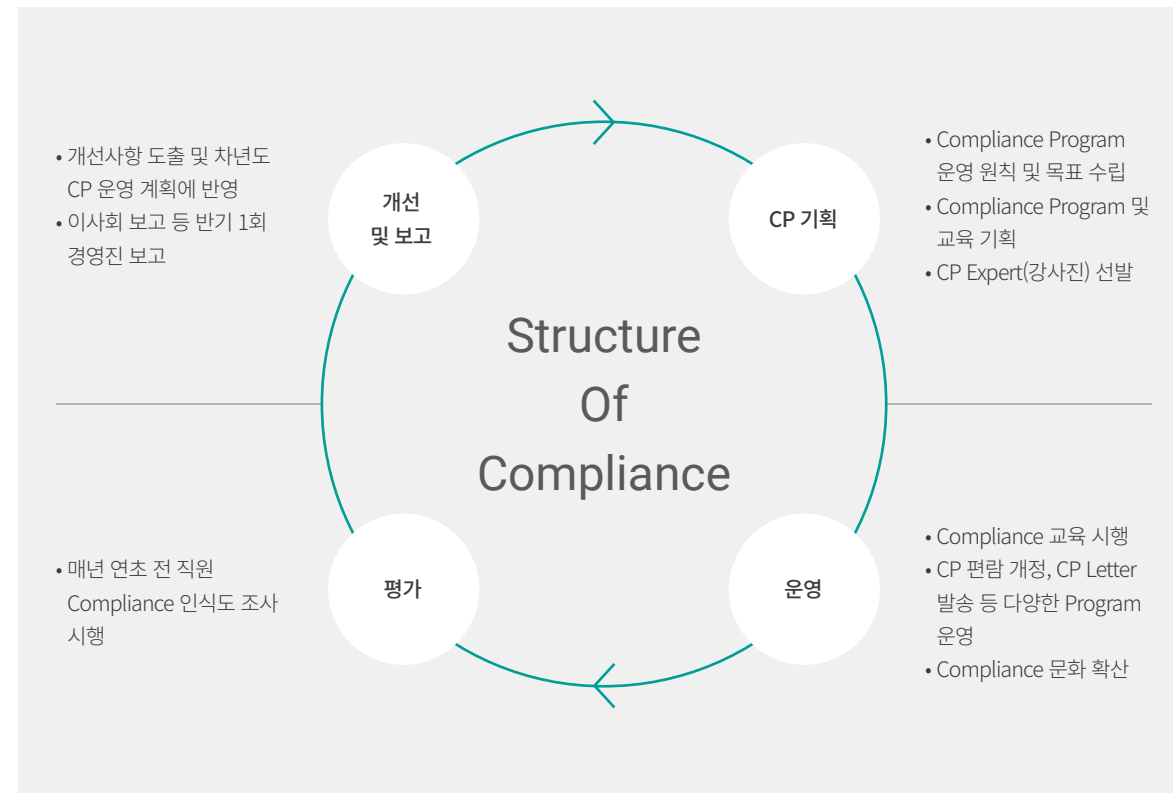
• 개선사항 도출 및 차년도 CP 운영 계획에 반영
• 이사회 보고 등 반기 1회 경영진 보고

개선
및 보고

CP 기획

• Compliance Program 운영 원칙 및 목표 수립
• Compliance Program 및 교육 기획
• CP Expert(강사진) 선발

Structure
Of
Compliance

• 매년 연초 전 직원 Compliance 인식도 조사 시행

평가

운영

• Compliance 교육 시행
• CP 편람 개정, CP Letter 발송 등 다양한 Program 운영
• Compliance 문화 확산